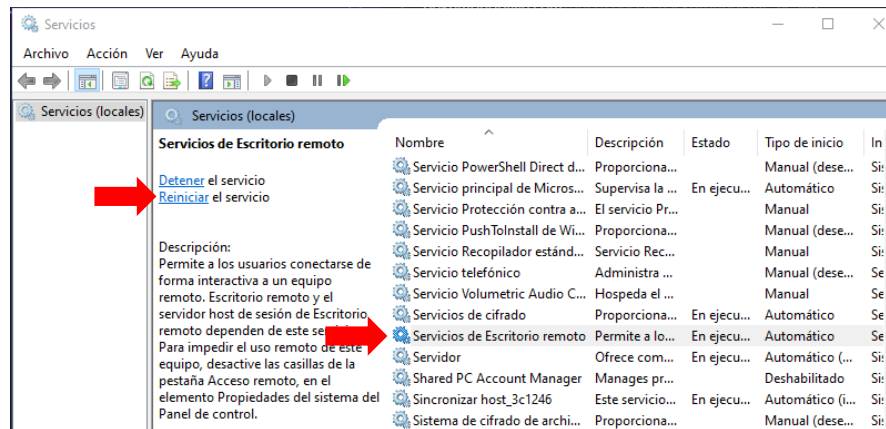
Servicios

Archivo Acción Ver Ayuda

Servicios (locales)

Servicios (locales)

Servicios de Escritorio remoto

Detener el servicio
Reiniciar el servicio

Descripción:
Permite a los usuarios conectarse de forma interactiva a un equipo remoto. Escritorio remoto y el servidor host de sesión de Escritorio remoto dependen de este se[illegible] Para impedir el uso remoto de este equipo, desactive las casillas de la pestaña Acceso remoto, en el elemento Propiedades del sistema del Panel de control.

| Nombre | Descripción | Estado | Tipo de inicio | In |
|---|---|---|---|---|
| Servicio PowerShell Direct d... | Proporciona... | | Manual (dese... | Si |
| Servicio principal de Micros... | Supervisa la ... | En ejecu... | Automático | Si |
| Servicio Protección contra a... | El servicio Pr... | | Manual | Si |
| Servicio PushToInstall de Wi... | Proporciona... | | Manual (dese... | Si |
| Servicio Recopilador estánd... | Servicio Rec... | | Manual | Si |
| Servicio telefónico | Administra ... | | Manual (dese... | Se |
| Servicio Volumetric Audio C... | Hospeda el ... | | Manual | Si |
| Servicios de cifrado | Proporciona... | En ejecu... | Automático | Se |
| Servicios de Escritorio remoto | Permite a lo... | En ejecu... | Automático | Se |
| Servidor | Ofrece com... | En ejecu... | Automático (d... | Si |
| Shared PC Account Manager | Manages pr... | | Deshabilitado | Si |
| Sincronizar host_3c1246 | Este servicio... | En ejecu... | Automático (i... | Si |
| Sistema de cifrado de archi... | Proporciona... | | Manual (dese... | Si |